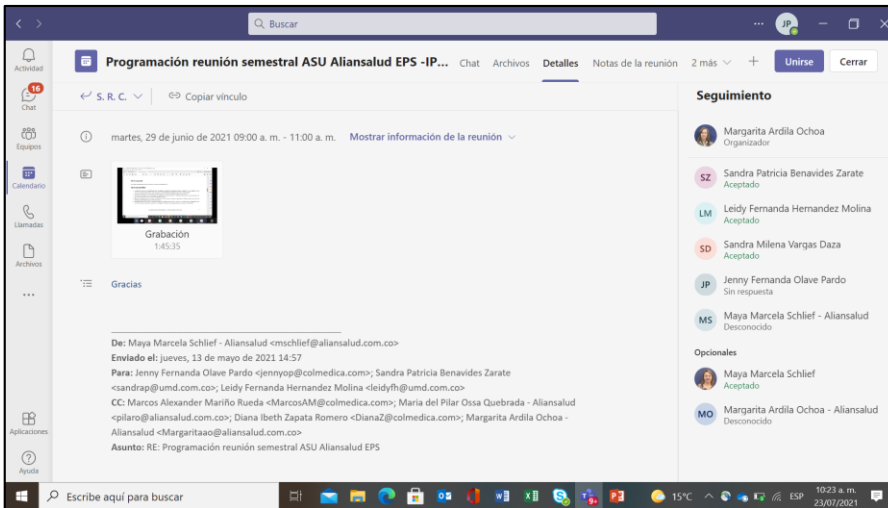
Q Buscar

JP

Actividad

16
Chat

Equipos

Calendario

Llamadas

Archivos

...

Aplicaciones

Ayuda

Programación reunión semestral ASU Aliansalud EPS -IP... Chat Archivos Detalles Notas de la reunión 2 más + Unirse Cerrar

S. R. C. Copiar vínculo

martes, 29 de junio de 2021 09:00 a. m. - 11:00 a. m. Mostrar información de la reunión

Grabación
1:45:35

Gracias

De: Maya Marcela Schlief - Aliansalud <mschlief@aliansalud.com.co>
Enviado el: jueves, 13 de mayo de 2021 14:57
Para: Jenny Fernanda Olave Pardo <jennyop@colmedica.com>; Sandra Patricia Benavides Zarate <sandrap@umd.com.co>; Leidy Fernanda Hernandez Molina <leidyfh@umd.com.co>
CC: Marcos Alexander Mariño Rueda <MarcosAM@colmedica.com>; Maria del Pilar Ossa Quebrada - Aliansalud <pilaro@aliansalud.com.co>; Diana Ibeth Zapata Romero <DianaZ@colmedica.com>; Margarita Ardila Ochoa - Aliansalud <Margaritaao@aliansalud.com.co>
Asunto: RE: Programación reunión semestral ASU Aliansalud EPS

Seguimiento

Margarita Ardila Ochoa
Organizador

SZ Sandra Patricia Benavides Zarate
Aceptado

LM Leidy Fernanda Hernandez Molina
Aceptado

SD Sandra Milena Vargas Daza
Aceptado

JP Jenny Fernanda Olave Pardo
Sin respuesta

MS Maya Marcela Schlief - Aliansalud
Desconocido

Opcionales

Maya Marcela Schlief
Aceptado

MO Margarita Ardila Ochoa - Aliansalud
Desconocido

Escribe aquí para buscar

15°C ESP 10:23 a. m. 23/07/2021